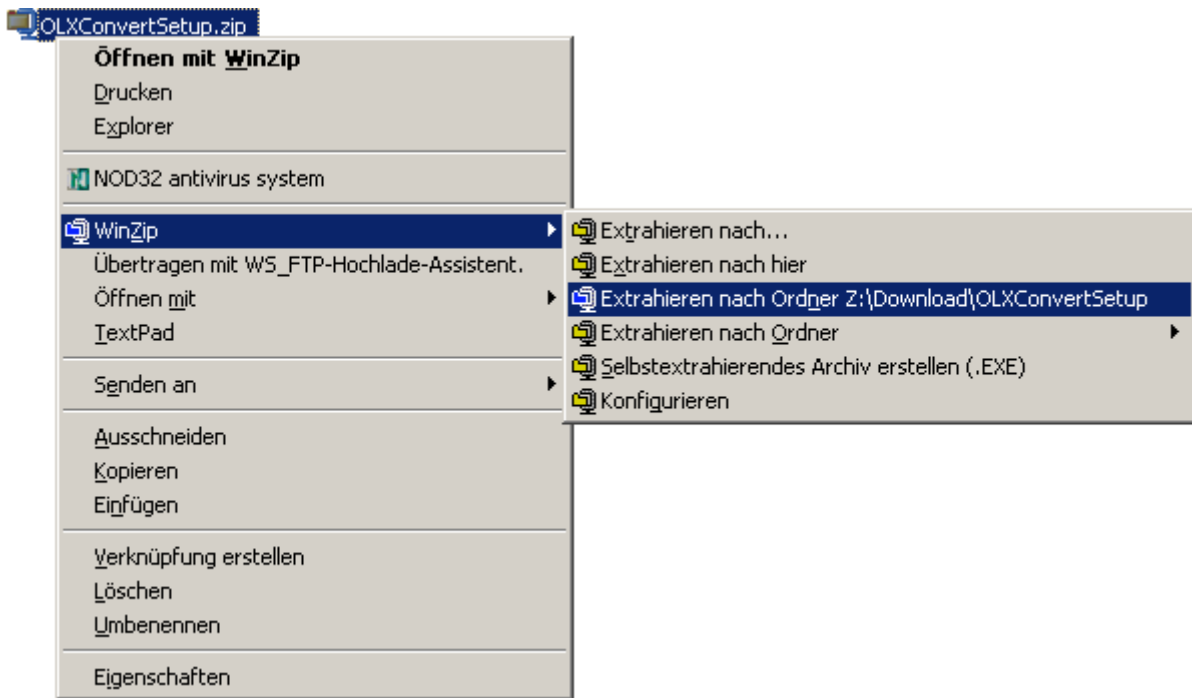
OLXConvertSetup.zip

Öffnen mit WinZip
Drucken
Explorer

NOD32 antivirus system

WinZip
Übertragen mit WS_FTP-Hochlade-Assistent.
Öffnen mit
TextPad

Senden an

Ausschneiden
Kopieren
Einfügen

Verknüpfung erstellen
Löschen
Umbenennen

Eigenschaften

Extrahieren nach...
Extrahieren nach hier
Extrahieren nach Ordner Z:\Download\OLXConvertSetup
Extrahieren nach Ordner
Selbstextrahierendes Archiv erstellen (.EXE)
Konfigurieren